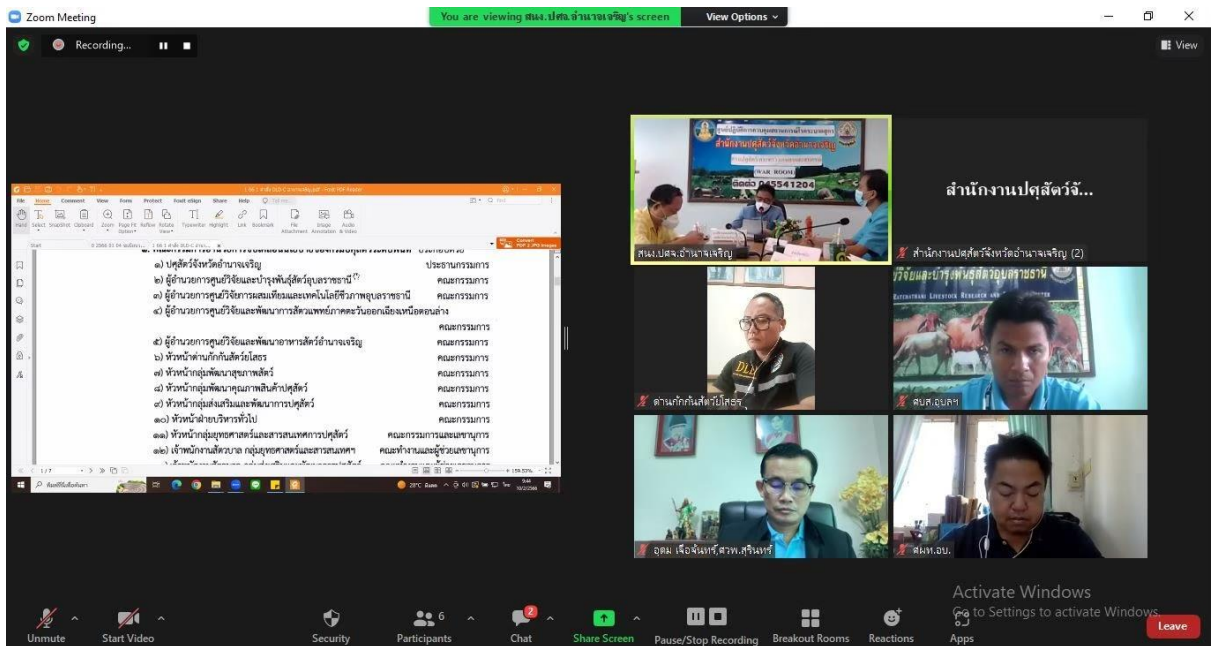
Zoom Meeting

You are viewing สนง.ปศจ.อำนาจเจริญ's screen

View Options

Recording...

View

File Home Comment View Form Protect Foxit eSign Share Help

๑) ปศุสัตว์จังหวัดอำนาจเจริญ ประธานกรรมการ
๒) ผู้อำนวยการศูนย์วิจัยและบำรุงพันธุ์สัตว์อุบลราชธานี คณะกรรมการ
๓) ผู้อำนวยการศูนย์วิจัยการผสมเทียมและเทคโนโลยีชีวภาพอุบลราชธานี คณะกรรมการ
๔) ผู้อำนวยการศูนย์วิจัยและพัฒนาการสัตวแพทย์ภาคตะวันออกเฉียงเหนือตอนล่าง คณะกรรมการ
๕) ผู้อำนวยการศูนย์วิจัยและพัฒนาอาหารสัตว์อำนาจเจริญ คณะกรรมการ
๖) หัวหน้าด่านกักกันสัตว์ยโสธร คณะกรรมการ
๗) หัวหน้ากลุ่มพัฒนาสุขภาพสัตว์ คณะกรรมการ
๘) หัวหน้ากลุ่มพัฒนาคุณภาพสินค้าปศุสัตว์ คณะกรรมการ
๙) หัวหน้ากลุ่มส่งเสริมและพัฒนาการปศุสัตว์ คณะกรรมการ
๑๐) หัวหน้าฝ่ายบริหารทั่วไป คณะกรรมการ
๑๑) หัวหน้ากลุ่มยุทธศาสตร์และสารสนเทศการปศุสัตว์ คณะกรรมการและเลขานุการ
๑๒) เจ้าพนักงานสัตวบาล กลุ่มยุทธศาสตร์และสารสนเทศฯ คณะทำงานและผู้ช่วยเลขานุการ

สำนักงานปศุสัตว์จังหวัดอำนาจเจริญ
WAR ROOM
ติดต่อ 045541204

สนง.ปศจ.อำนาจเจริญ

สำนักงานปศุสัตว์จั...

สำนักงานปศุสัตว์จังหวัดอำนาจเจริญ (2)

ด่านกักกันสัตว์ยโสธร

ศูนย์วิจัยและบำรุงพันธุ์สัตว์อุบลราชธานี

สบส.อุบลฯ

อุดม เจือจันทร์.ศวพ.สุรินทร์

สผท.อบ.

Activate Windows
Go to Settings to activate Windows.

Unmute Start Video Security 6 Participants 2 Chat Share Screen Pause/Stop Recording Breakout Rooms Reactions Apps Leave